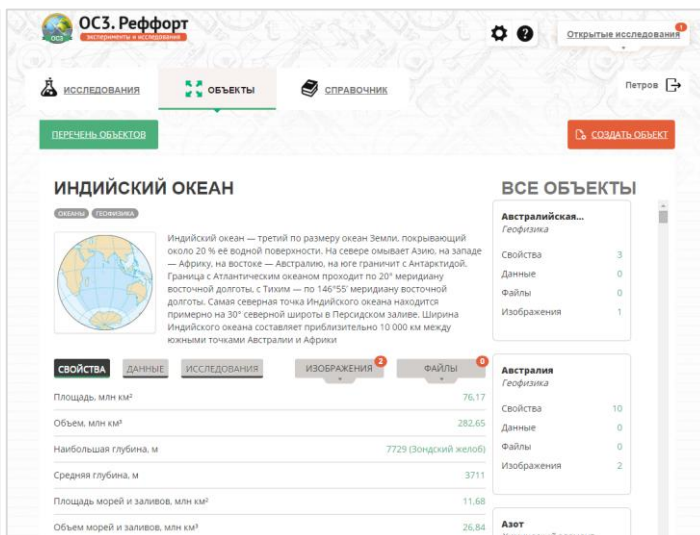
ОСЗ. Реффорт
эксперименты и исследования

Открытые исследования 1

ИССЛЕДОВАНИЯ
ОБЪЕКТЫ
СПРАВОЧНИК

Петров

ПЕРЕЧЕНЬ ОБЪЕКТОВ

СОЗДАТЬ ОБЪЕКТ

ИНДИЙСКИЙ ОКЕАН

ОКЕАНЫ ГЕОФИЗИКА

Индийский океан — третий по размеру океан Земли, покрывающий около 20 % её водной поверхности. На севере омывает Азию, на западе — Африку, на востоке — Австралию, на юге граничит с Антарктидой. Граница с Атлантическим океаном проходит по 20° меридиану восточной долготы, с Тихим — по 146°55' меридиану восточной долготы. Самая северная точка Индийского океана находится примерно на 30° северной широты в Персидском заливе. Ширина Индийского океана составляет приблизительно 10 000 км между южными точками Австралии и Африки

СВОЙСТВА ДАННЫЕ ИССЛЕДОВАНИЯ ИЗОБРАЖЕНИЯ 2 ФАЙЛЫ 0

| | |
|---|---|
| Площадь, млн км² | 76,17 |
| Объем, млн км³ | 282,65 |
| Наибольшая глубина, м | 7729 (Зондский желоб) |
| Средняя глубина, м | 3711 |
| Площадь морей и заливов, млн км² | 11,68 |
| Объем морей и заливов, млн км³ | 26,84 |

ВСЕ ОБЪЕКТЫ

Австралийская...
Геофизика
| | |
|---|---|
| Свойства | 3 |
| Данные | 0 |
| Файлы | 0 |
| Изображения | 1 |

Австралия
Геофизика
| | |
|---|---|
| Свойства | 10 |
| Данные | 0 |
| Файлы | 0 |
| Изображения | 2 |

Азот
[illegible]